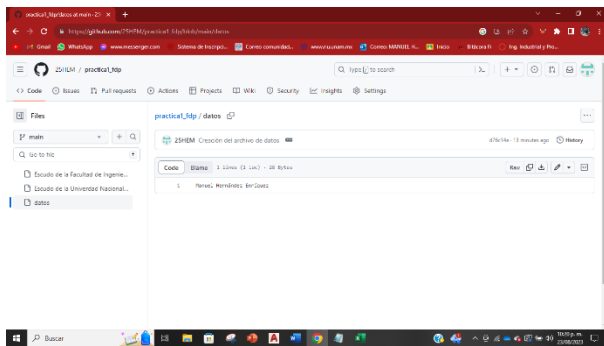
practica1_fdp/datos at main · 25 ×  +

https://github.com/25HEM/practica1_fdp/blob/main/datos

Gmail  WhatsApp  www.messenger.com  Sistema de Inscripci...  Correo comunidad...  www.unam.mx  Correo MANUEL H...  Inicio  Bitácora  Ing. Industrial y Pro...

25HEM / practica1_fdp

Type / to search

<> Code  Issues  Pull requests  Actions  Projects  Wiki  Security  Insights  Settings

Files

main

Go to file

Escudo de la Facultad de Ingenie...

Escudo de la Universidad Nacional...

datos

practica1_fdp / datos

25HEM Creación del archivo de datos

d78c54e · 13 minutes ago  History

Code  Blame  1 lines (1 loc) · 18 Bytes

Raw

1   Manuel Hernández Enríquez

Buscar

10:20 p. m.
23/08/2023